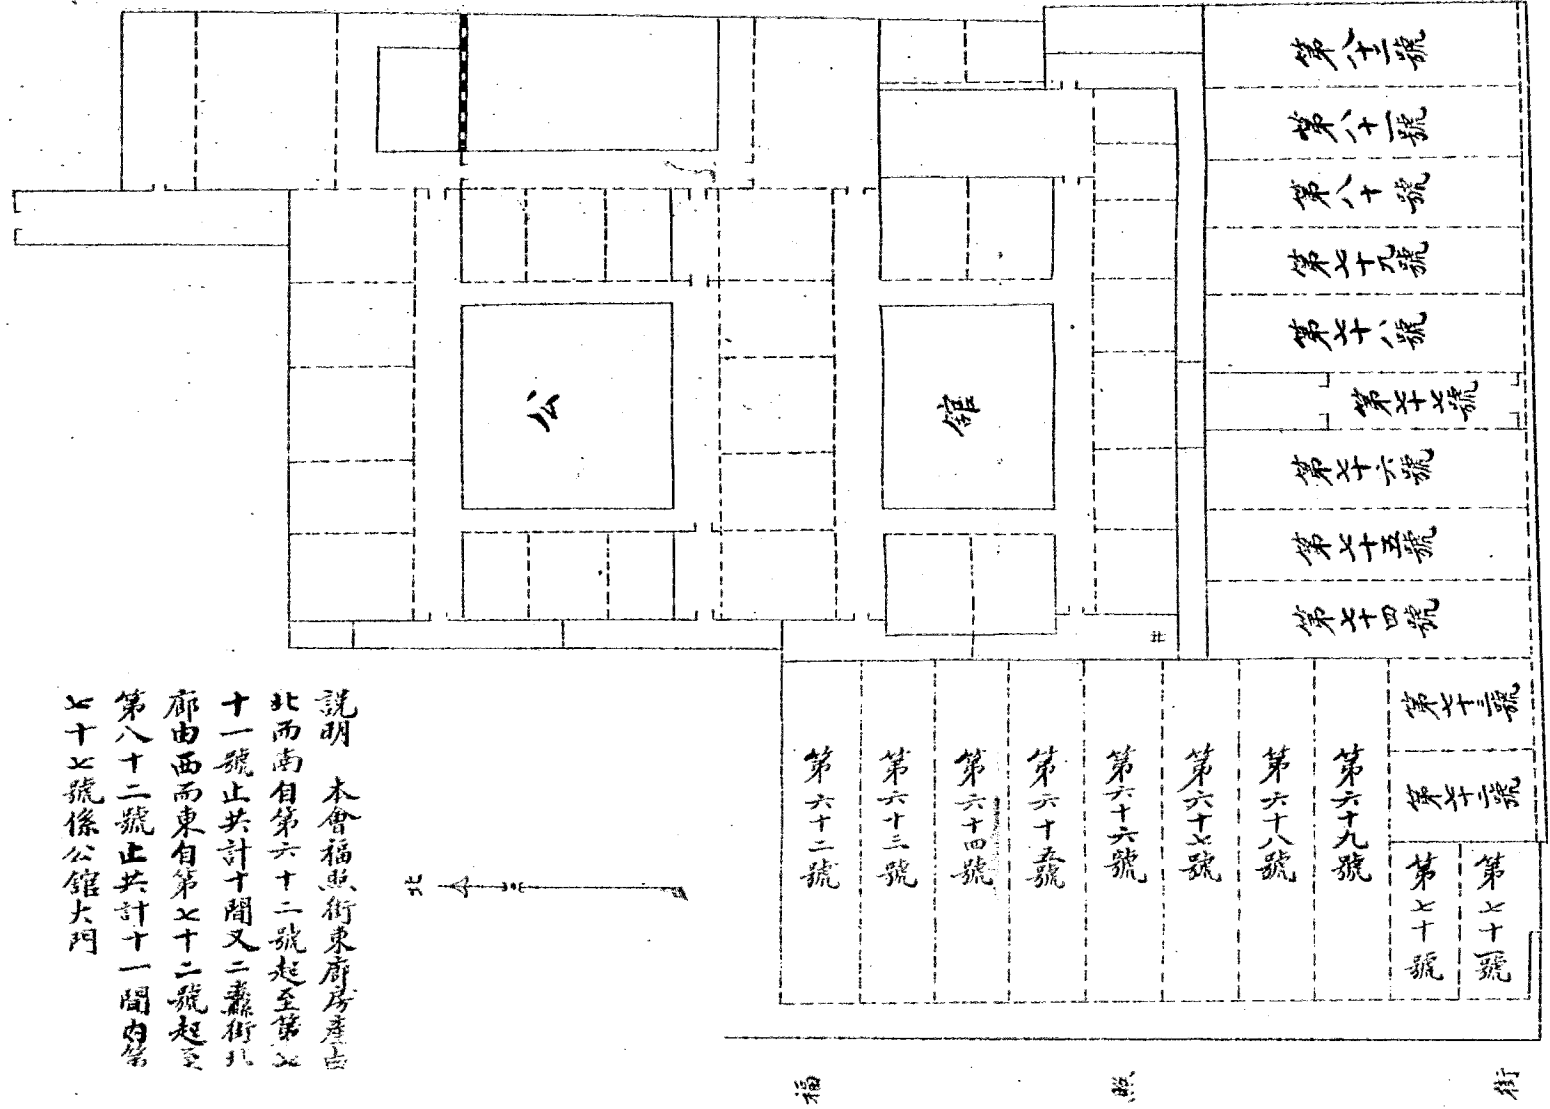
第八十三號
第八十二號
第八十一號
第七十九號
第七十八號
第七十七號
第七十六號
第七十五號
第七十四號

公

館

井

第七十三號
第七十二號
第六十九號
第六十八號
第六十七號
第六十六號
第六十五號
第六十四號
第六十三號
第六十二號
第七十號
第七十一號

北

說明　本會福興街東廊房屋由北而南自第六十二號起至第七十一號止共計十間又三義街北廊由西而東自第七十二號起至第八十二號止共計十一間內第七十七號係公館大門

福　興　街